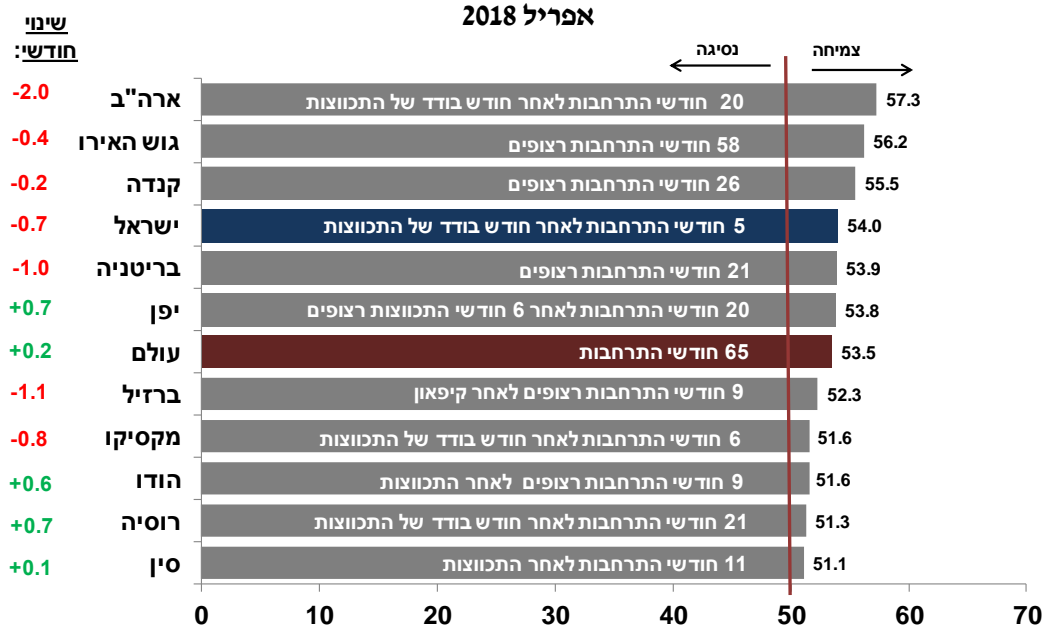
אפריל 2018

שינוי חודשי:

צמיחה
נסיגה

| | | | |
|---|---|---|---|
| -2.0 | ארה"ב | 20 חודשי התרחבות לאחר חודש בודד של התכווצות | 57.3 |
| -0.4 | גוש האירו | 58 חודשי התרחבות רצופים | 56.2 |
| -0.2 | קנדה | 26 חודשי התרחבות רצופים | 55.5 |
| -0.7 | ישראל | 5 חודשי התרחבות לאחר חודש בודד של התכווצות | 54.0 |
| -1.0 | בריטניה | 21 חודשי התרחבות רצופים | 53.9 |
| +0.7 | יפן | 20 חודשי התרחבות לאחר 6 חודשי התכווצות רצופים | 53.8 |
| +0.2 | עולם | 65 חודשי התרחבות | 53.5 |
| -1.1 | ברזיל | 9 חודשי התרחבות רצופים לאחר קיפאון | 52.3 |
| -0.8 | מקסיקו | 6 חודשי התרחבות לאחר חודש בודד של התכווצות | 51.6 |
| +0.6 | הודו | 9 חודשי התרחבות רצופים לאחר התכווצות | 51.6 |
| +0.7 | רוסיה | 21 חודשי התרחבות לאחר חודש בודד של התכווצות | 51.3 |
| +0.1 | סין | 11 חודשי התרחבות לאחר התכווצות | 51.1 |

0 10 20 30 40 50 60 70